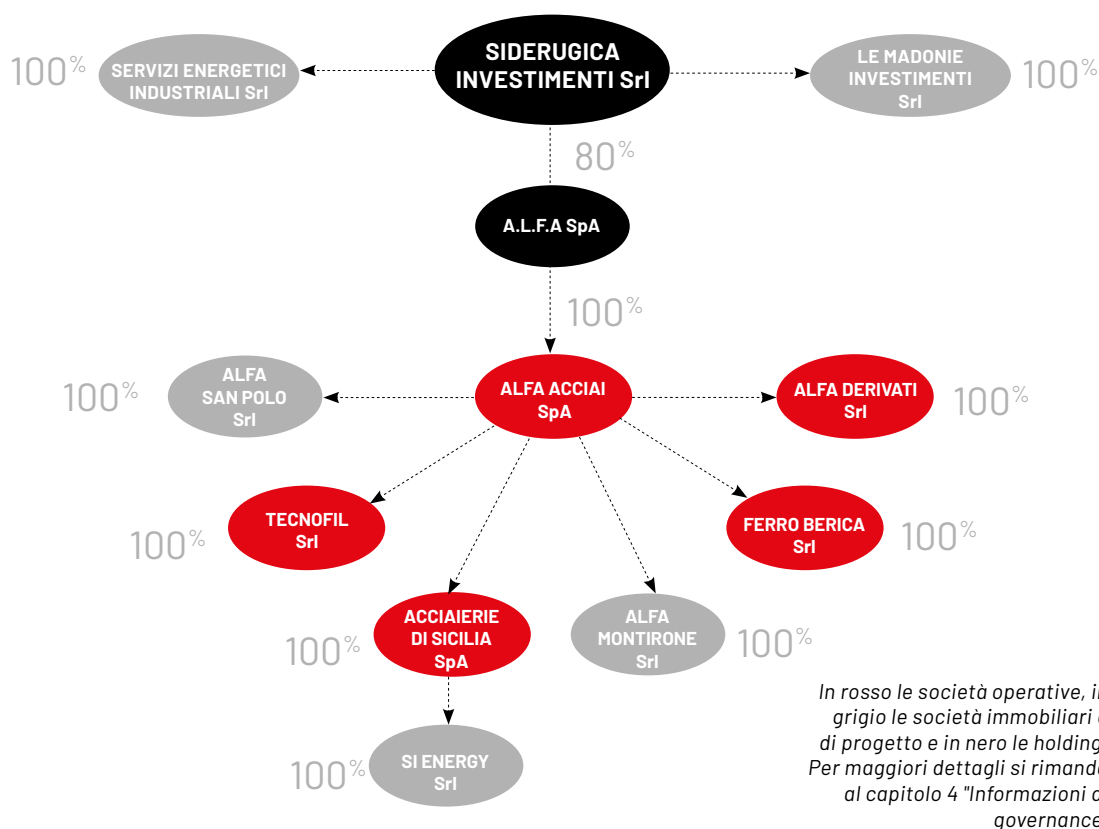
100%
SERVIZI ENERGETICI INDUSTRIALI Srl

SIDERUGICA INVESTIMENTI Srl

LE MADONIE INVESTIMENTI Srl
100%

80%

A.L.F.A SpA

100%

100%
ALFA SAN POLO Srl

ALFA ACCIAI SpA

ALFA DERIVATI Srl
100%

TECNOFIL Srl
100%

FERRO BERICA Srl
100%

ACCIAIERIE DI SICILIA SpA
100%

ALFA MONTIRONE Srl
100%

100%
SI ENERGY Srl

In rosso le società operative, in grigio le società immobiliari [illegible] di progetto e in nero le holding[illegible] Per maggiori dettagli si rimand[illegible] al capitolo 4 "Informazioni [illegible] governance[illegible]